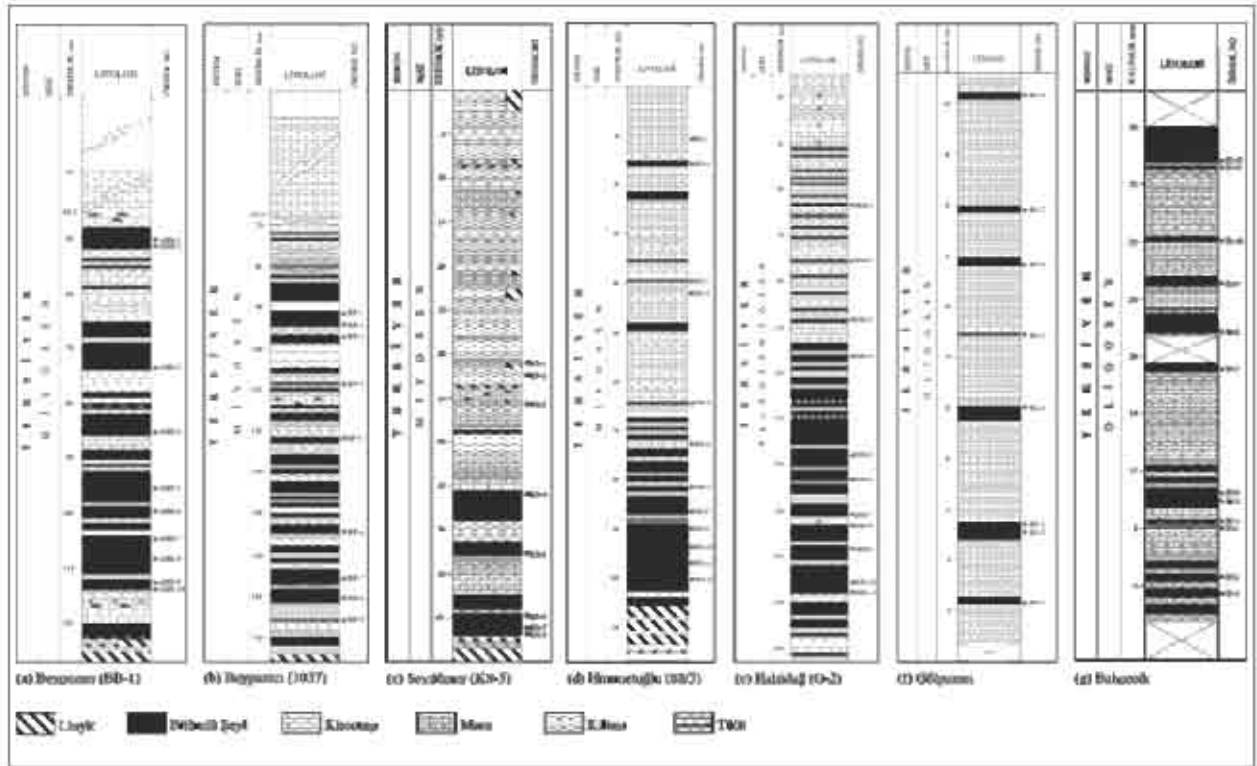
LİTOLOJİ

LİTOLOJİ

TERSİYER
NEOJEN

LİTOLOJİ

LİTOLOJİ

LİTOLOJİ

TERSİYER
OLİGOSEN

(a) Beypazarı (BB-1)

(b) Beypazarı (1037)

(c) Seyitömer (K9-5)

(d) Himmetoğlu (HB7)

(e) Hatıldağ (G-2)

(f) Göynük

(g) Bahçecik

Linyit

Bitümlü Şeyl

Kiltaşı

Marn

K.Marn

Tüf